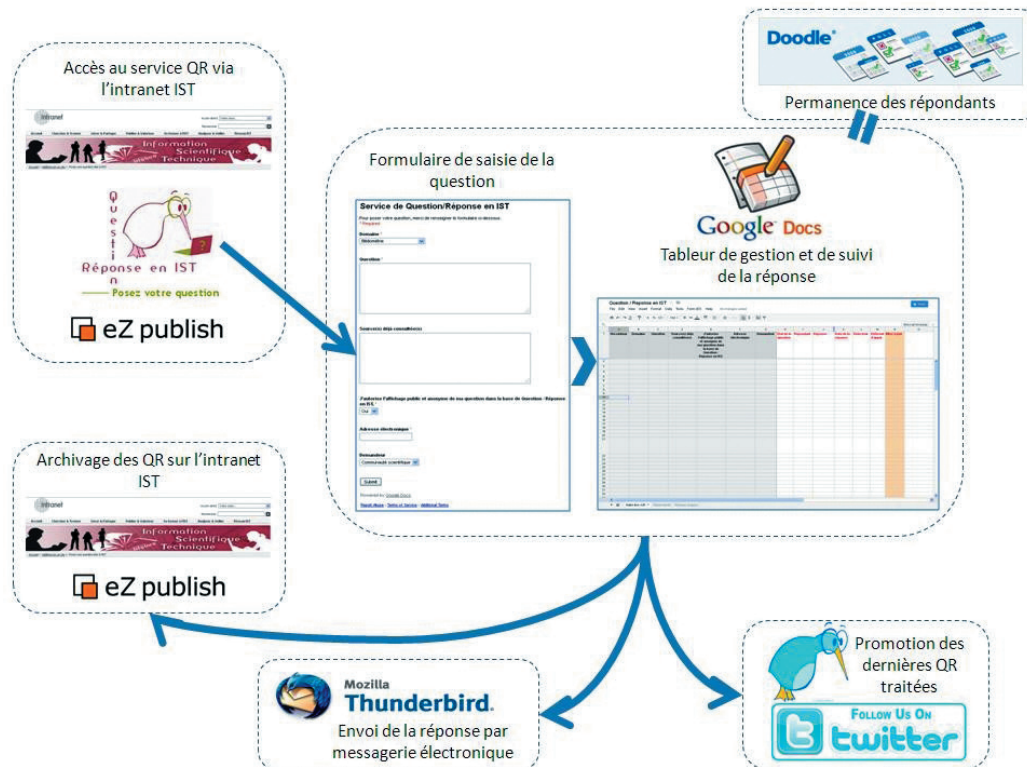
Accès au service QR via l'intranet IST

intranet

Accueil

Information Scientifique Technique

Questi on

Réponse en IST

Posez votre question

eZ publish

Doodle

Permanence des répondants

Formulaire de saisie de la question

Service de Question/Réponse en IST

Domaine *

Question *

Sources déjà consultée(s)

Autorise l'affichage public et anonyme de ma question dans la base de Question / Réponse en IST *

Oui

Adresse électronique *

Demandeur

Communauté scientifique

Submit

Google Docs

Tableur de gestion et de suivi de la réponse

Question / Réponse en IST

Archivage des QR sur l'intranet IST

intranet

Information Scientifique Technique

eZ publish

Mozilla Thunderbird.

Envoi de la réponse par messagerie électronique

Promotion des dernières QR traitées

Follow Us On twitter